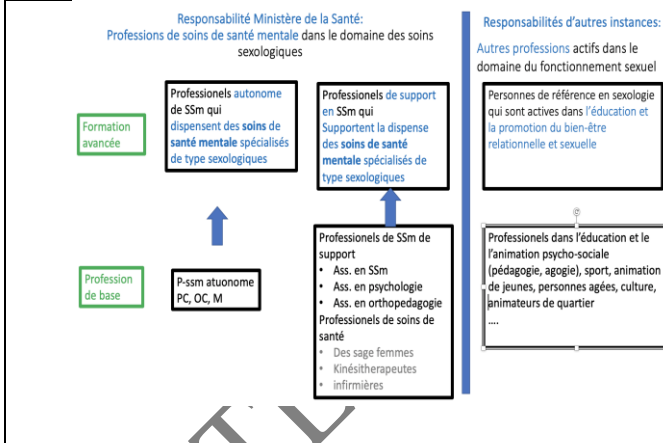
Responsabilité Ministère de la Santé:
Professions de soins de santé mentale dans le domaine des soins sexologiques

Responsabilités d'autres instances:

Autres professions actifs dans le domaine du fonctionnement sexuel

Formation avancée

Professionels autonome de SSm qui dispensent des soins de santé mentale spécialisés de type sexologiques

Professionels de support en SSm qui Supportent la dispense des soins de santé mentale spécialisés de type sexologiques

Personnes de référence en sexologie qui sont actives dans l'éducation et la promotion du bien-être relationnelle et sexuelle

Profession de base

P-ssm atuonome
PC, OC, M

Professionels de SSm de support
• Ass. en SSm
• Ass. en psychologie
• Ass. en orthopedagogie
Professionels de soins de santé
• Des sage femmes
• Kinésitherapeutes
• infirmières

Professionels dans l'éducation et le l'animation psycho-sociale (pédagogie, agogie), sport, animation de jeunes, personnes agées, culture, animateurs de quartier
....